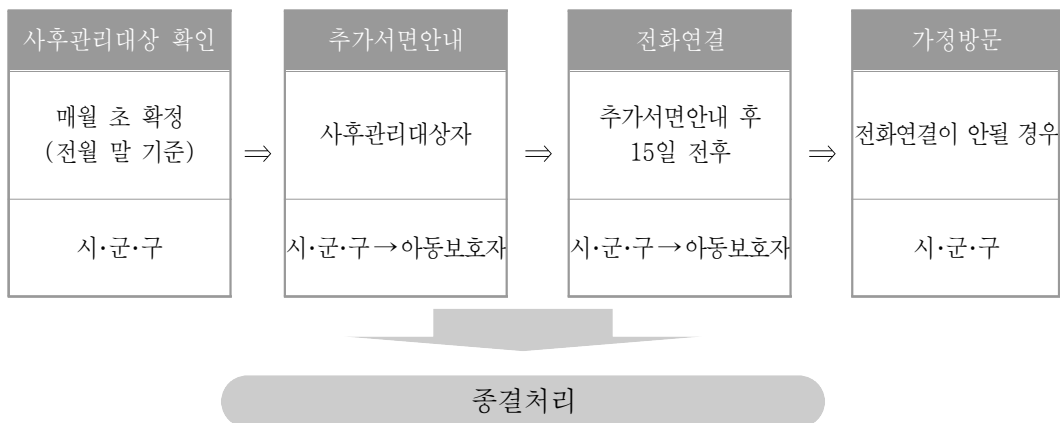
| 사후관리대상 확인 | | 추가서면안내 | | 전화연결 | | 가정방문 |
|---|---|---|---|---|---|---|
| 매월 초 확정 (전월 말 기준) | ⇒ | 사후관리대상자 | ⇒ | 추가서면안내 후 15일 전후 | ⇒ | 전화연결이 안될 경우 |
| 시·군·구 | | 시·군·구 → 아동보호자 | | 시·군·구 → 아동보호자 | | 시·군·구 |

종결처리